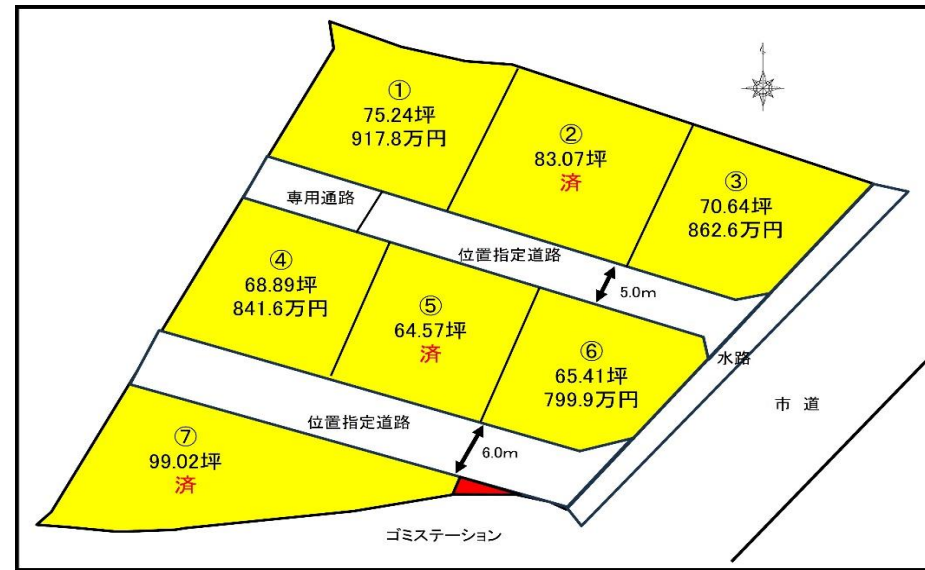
①
75.24坪
917.8万円

②
83.07坪
済

③
70.64坪
862.6万円

専用通路

位置指定道路

5.0m

④
68.89坪
841.6万円

⑤
64.57坪
済

⑥
65.41坪
799.9万円

水路

市 道

位置指定道路

6.0m

⑦
99.02坪
済

ゴミステーション